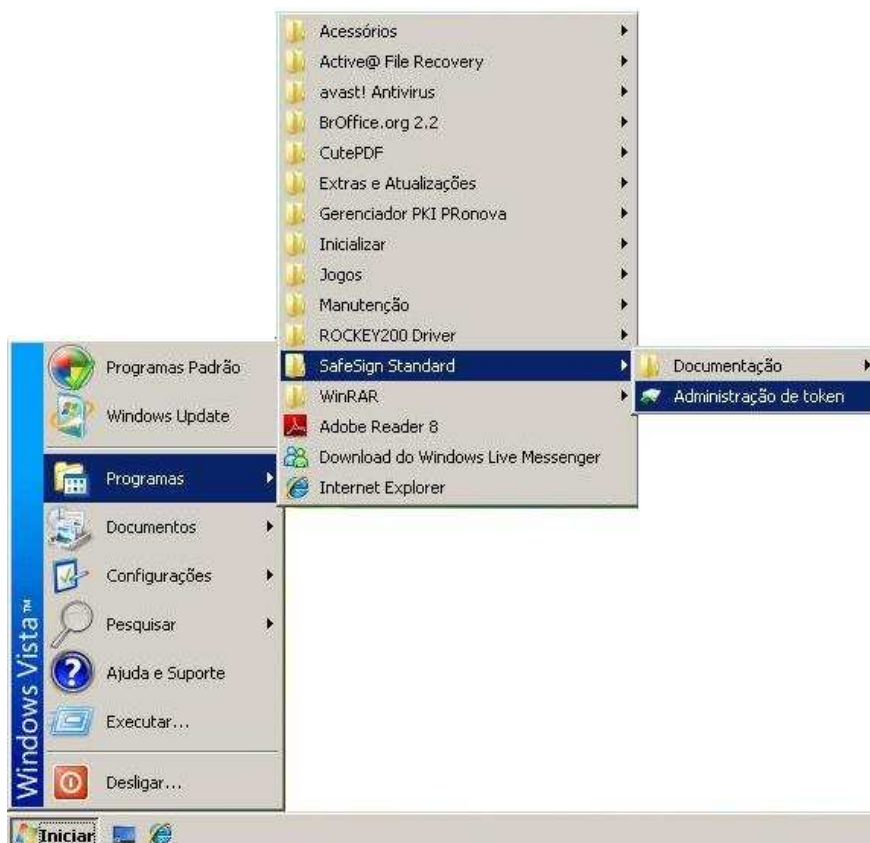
Acessórios
Active@ File Recovery
avast! Antivirus
BrOffice.org 2.2
CutePDF
Extras e Atualizações
Gerenciador PKI PRonova
Inicializar
Jogos
Manutenção
ROCKEY200 Driver
SafeSign Standard
WinRAR
Adobe Reader 8
Download do Windows Live Messenger
Internet Explorer

Documentação
Administração de token

Programas Padrão
Windows Update
Programas
Documentos
Configurações
Pesquisar
Ajuda e Suporte
Executar...
Desligar...

Windows Vista™

Iniciar